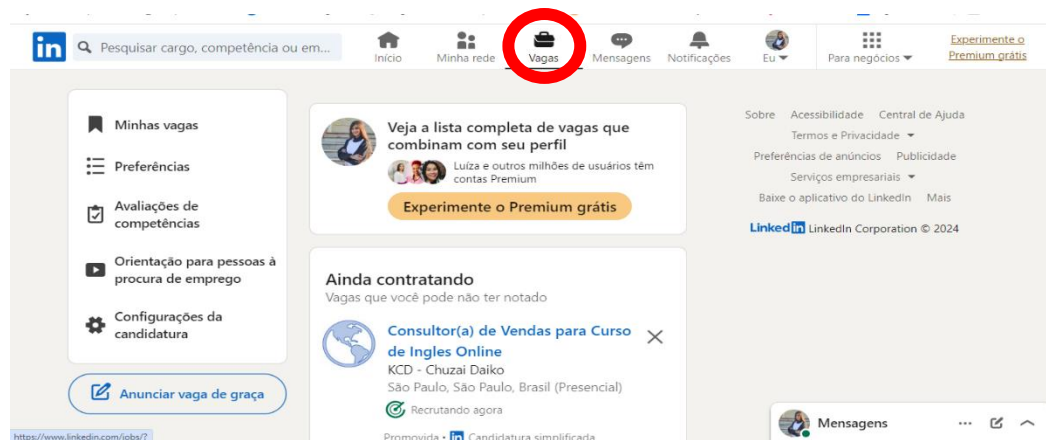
in Pesquisar cargo, competência ou em...

Início Minha rede Vagas Mensagens Notificações Eu Para negócios Experimente o Premium grátis

Minhas vagas

Preferências

Avaliações de competências

Orientação para pessoas à procura de emprego

Configurações da candidatura

Anunciar vaga de graça

Veja a lista completa de vagas que combinam com seu perfil

Luíza e outros milhões de usuários têm contas Premium

Experimente o Premium grátis

Ainda contratando
Vagas que você pode não ter notado

Consultor(a) de Vendas para Curso de Ingles Online
KCD - Chuzai Daiko
São Paulo, São Paulo, Brasil (Presencial)
Recrutando agora

Promovida • in Candidatura simplificada

Sobre Acessibilidade Central de Ajuda
Termos e Privacidade
Preferências de anúncios Publicidade
Serviços empresariais
Baixe o aplicativo do LinkedIn Mais

LinkedIn LinkedIn Corporation © 2024

Mensagens

https://www.linkedin.com/jobs/?